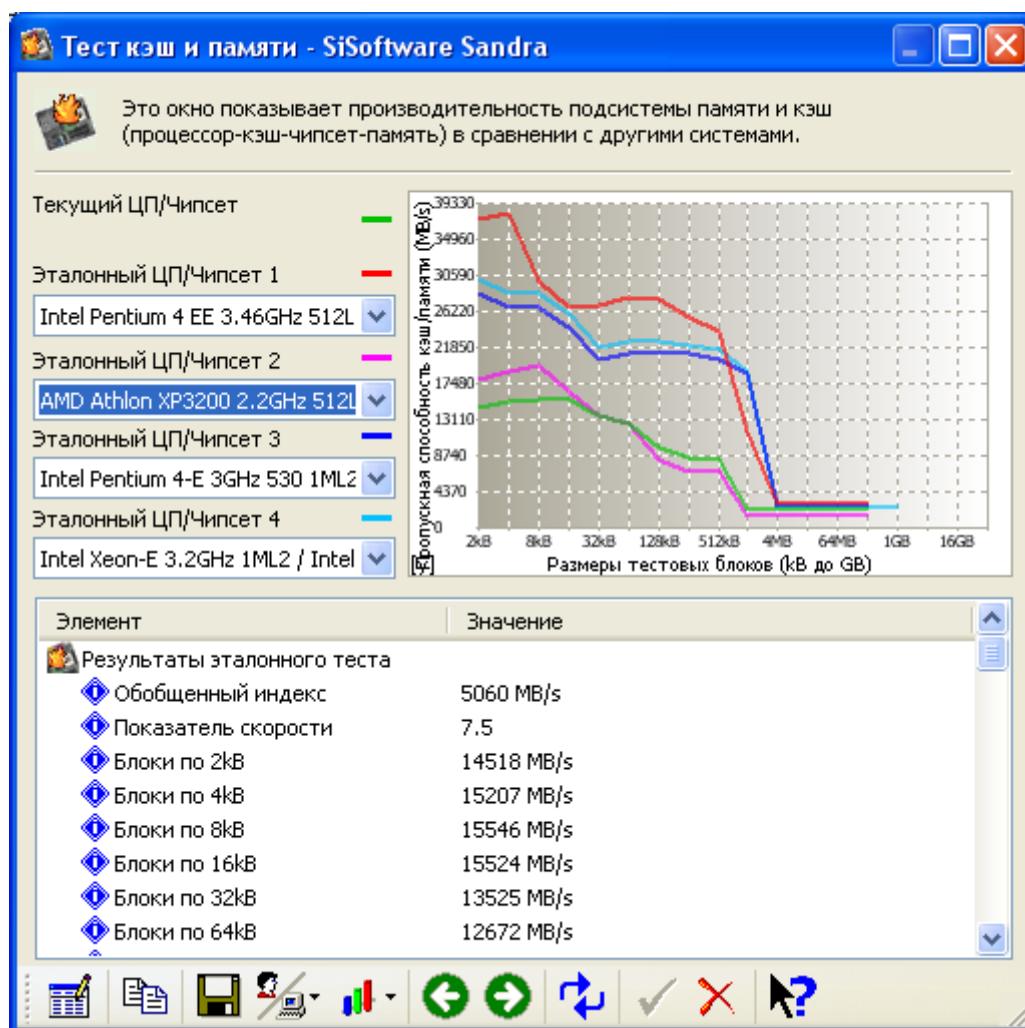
Тест кэш и памяти - SiSoftware Sandra

Это окно показывает производительность подсистемы памяти и кэш (процессор-кэш-чипсет-память) в сравнении с другими системами.

Текущий ЦП/Чипсет

Эталонный ЦП/Чипсет 1

Intel Pentium 4 EE 3.46GHz 512L

Эталонный ЦП/Чипсет 2

AMD Athlon XP3200 2.2GHz 512L

Эталонный ЦП/Чипсет 3

Intel Pentium 4-E 3GHz 530 1ML2

Эталонный ЦП/Чипсет 4

Intel Xeon-E 3.2GHz 1ML2 / Intel

Пропускная способность кэш/памяти (MB/s)

39330
34960
30590
26220
21850
17480
13110
8740
4370
0

2kB 8kB 32kB 128kB 512kB 4MB 64MB 1GB 16GB

Размеры тестовых блоков (kB до GB)

| Элемент | Значение |
|---|---|
| Результаты эталонного теста | |
| Обобщенный индекс | 5060 MB/s |
| Показатель скорости | 7.5 |
| Блоки по 2kB | 14518 MB/s |
| Блоки по 4kB | 15207 MB/s |
| Блоки по 8kB | 15546 MB/s |
| Блоки по 16kB | 15524 MB/s |
| Блоки по 32kB | 13525 MB/s |
| Блоки по 64kB | 12672 MB/s |